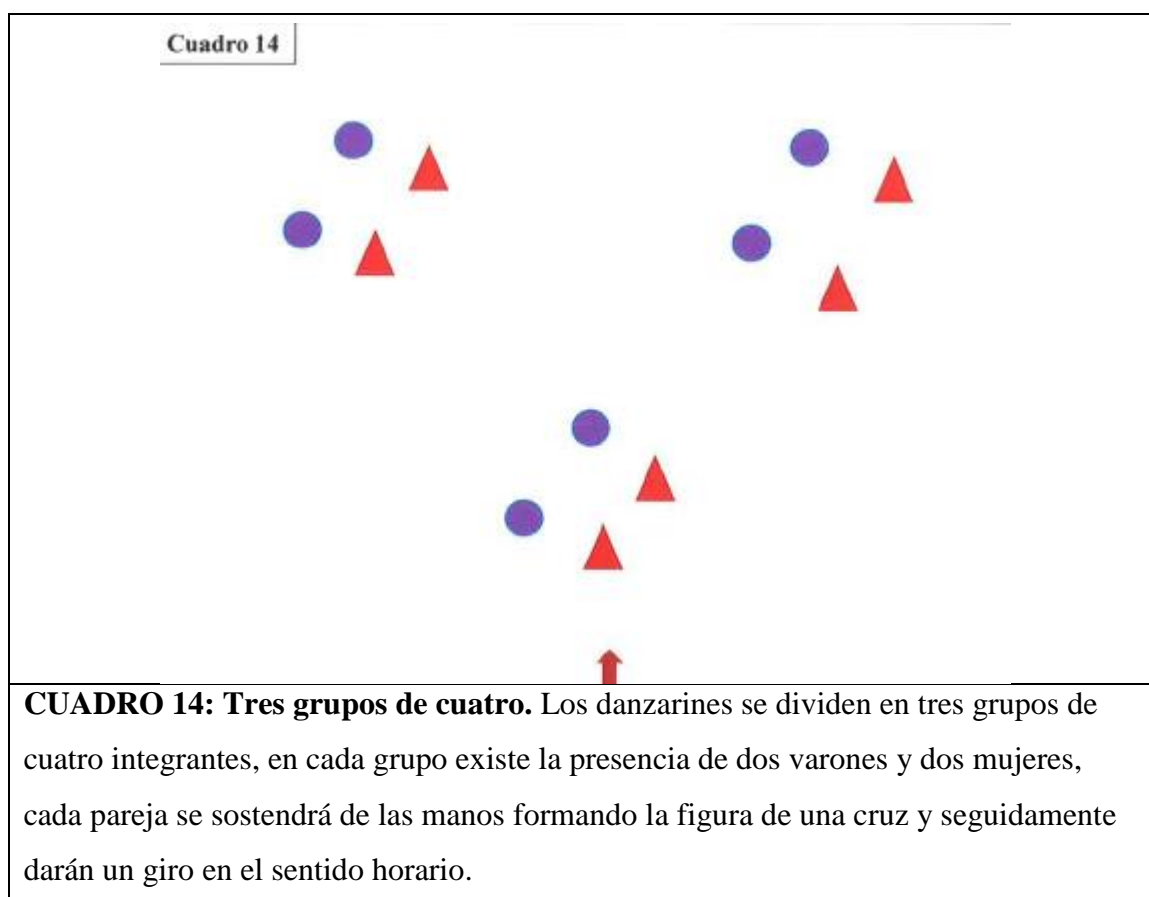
Cuadro 14

**CUADRO 14: Tres grupos de cuatro.** Los danzarines se dividen en tres grupos de cuatro integrantes, en cada grupo existe la presencia de dos varones y dos mujeres, cada pareja se sostendrá de las manos formando la figura de una cruz y seguidamente darán un giro en el sentido horario.